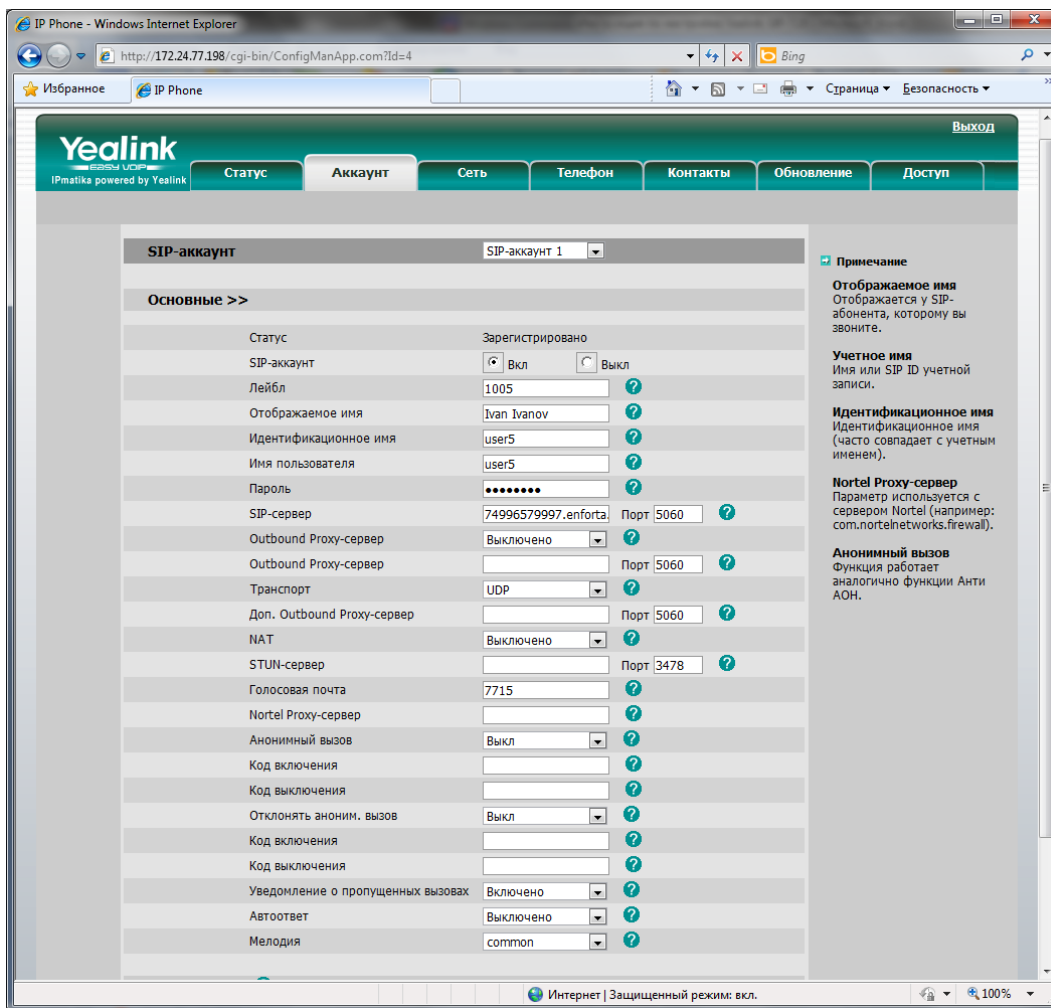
IP Phone - Windows Internet Explorer

http://172.24.77.198/cgi-bin/ConfigManApp.com?Id=4

Bing

Избранное

IP Phone

Страница ▾ Безопасность ▾

Выход

Yealink
EASY VOIP
IPmatika powered by Yealink

Статус | Аккаунт | Сеть | Телефон | Контакты | Обновление | Доступ

SIP-аккаунт | SIP-аккаунт 1

Основные >>

| | | |
|---|---|---|
| Статус | Зарегистрировано | |
| SIP-аккаунт | Вкл Выкл | |
| Лейбл | 1005 | |
| Отображаемое имя | Ivan Ivanov | |
| Идентификационное имя | user5 | |
| Имя пользователя | user5 | |
| Пароль | •••••••• | |
| SIP-сервер | 74996579997.enforta. | Порт 5060 |
| Outbound Proxy-сервер | Выключено | |
| Outbound Proxy-сервер | | Порт 5060 |
| Транспорт | UDP | |
| Доп. Outbound Proxy-сервер | | Порт 5060 |
| NAT | Выключено | |
| STUN-сервер | | Порт 3478 |
| Голосовая почта | 7715 | |
| Nortel Proxy-сервер | | |
| Анонимный вызов | Выкл | |
| Код включения | | |
| Код выключения | | |
| Отклонять аноним. вызов | Выкл | |
| Код включения | | |
| Код выключения | | |
| Уведомление о пропущенных вызовах | Включено | |
| Автоответ | Выключено | |
| Мелодия | common | |

Примечание

Отображаемое имя
Отображается у SIP-абонента, которому вы звоните.

Учетное имя
Имя или SIP ID учетной записи.

Идентификационное имя
Идентификационное имя (часто совпадает с учетным именем).

Nortel Proxy-сервер
Параметр используется с сервером Nortel (например: com.nortelnetworks.firewall).

Анонимный вызов
Функция работает аналогично функции Анти АОН.

Интернет | Защищенный режим: вкл.

100%